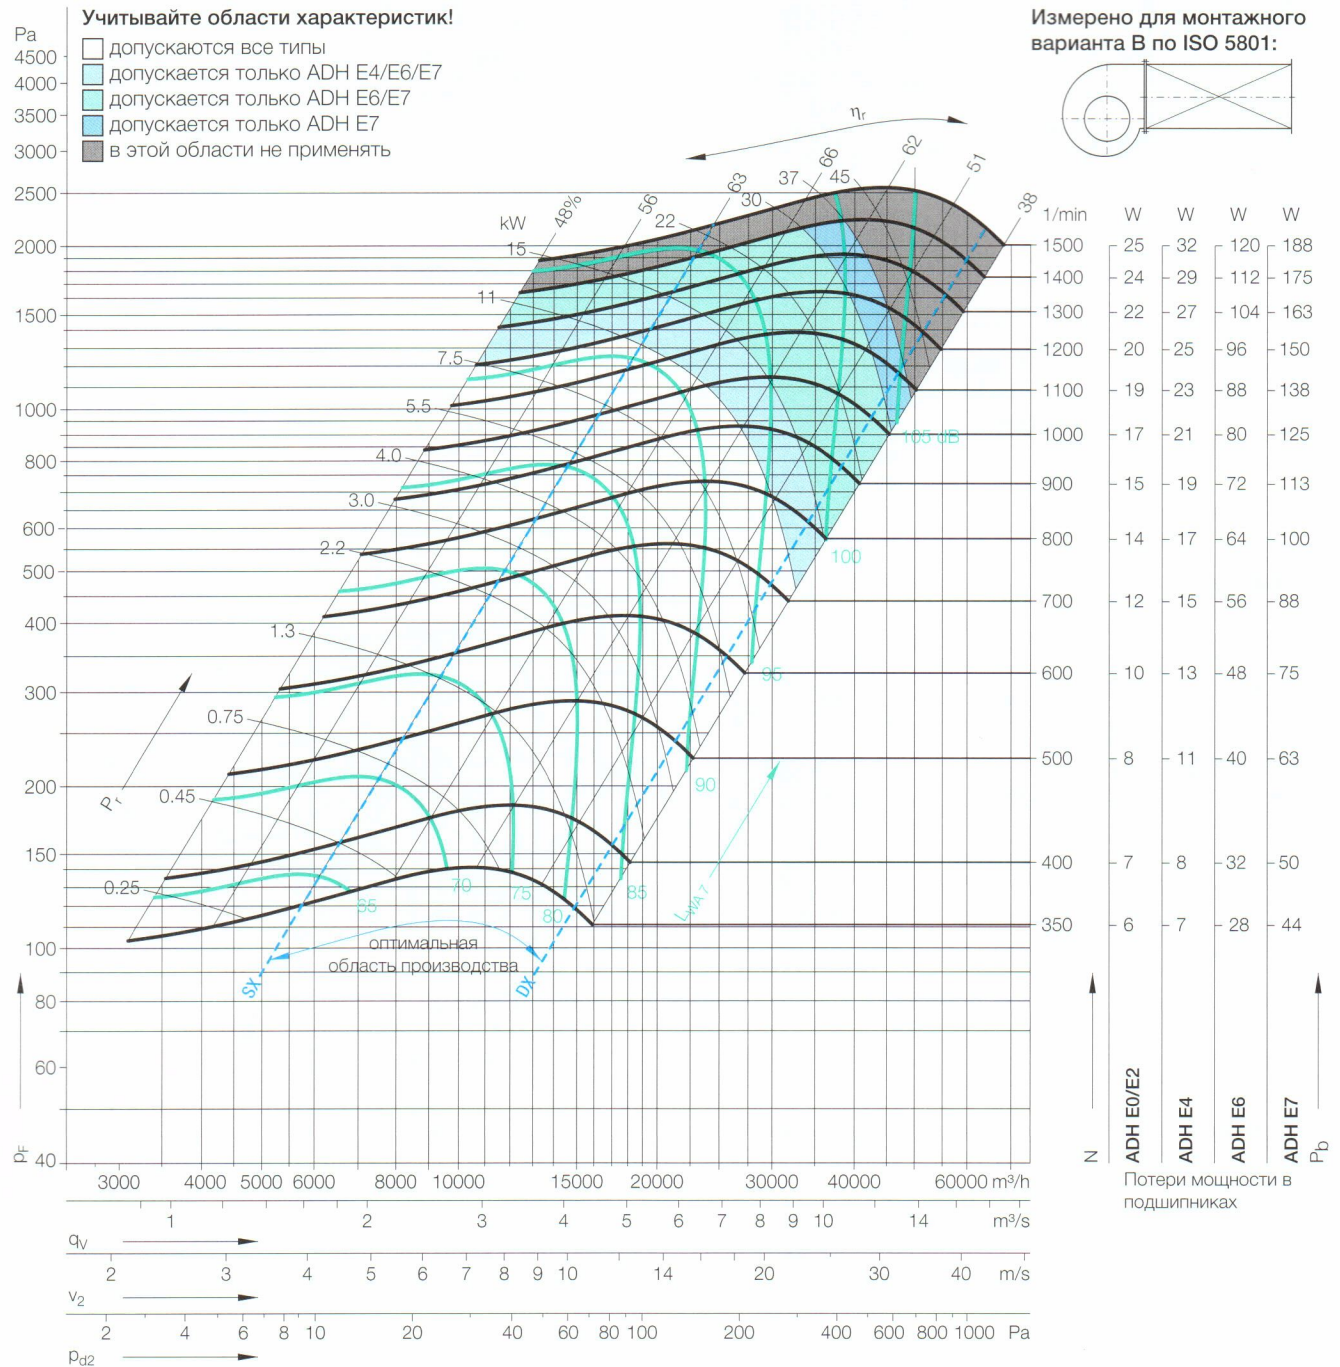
Учитывайте области характеристик!
допускаются все типы
допускается только ADH E4/E6/E7
допускается только ADH E6/E7
допускается только ADH E7
в этой области не применять

Измерено для монтажного варианта B по ISO 5801:

Pa
4500
4000
3500
3000
2500
2000
1500
1000
800
600
500
400
300
200
150
100
80
60
40
$p_F$

$\eta_r$
kW 48% 56 63 66 62 51 38
22 30 37 45
15
11
7.5
5.5
4.0
3.0
2.2
1.3
0.75
0.45
0.25
$p_r$

105 dB
100
95
90
85
80
75
70
65
$L_{WA7}$

оптимальная область производства
SX
DX

| 1/min | W | W | W | W |
|---|---|---|---|---|
| 1500 | 25 | 32 | 120 | 188 |
| 1400 | 24 | 29 | 112 | 175 |
| 1300 | 22 | 27 | 104 | 163 |
| 1200 | 20 | 25 | 96 | 150 |
| 1100 | 19 | 23 | 88 | 138 |
| 1000 | 17 | 21 | 80 | 125 |
| 900 | 15 | 19 | 72 | 113 |
| 800 | 14 | 17 | 64 | 100 |
| 700 | 12 | 15 | 56 | 88 |
| 600 | 10 | 13 | 48 | 75 |
| 500 | 8 | 11 | 40 | 63 |
| 400 | 7 | 8 | 32 | 50 |
| 350 | 6 | 7 | 28 | 44 |

N ADH E0/E2 ADH E4 ADH E6 ADH E7 $P_b$
Потери мощности в подшипниках

3000 4000 5000 6000 8000 10000 15000 20000 30000 40000 60000 m³/h
1 2 3 4 5 6 7 8 9 10 14 m³/s
$q_V$
2 3 4 5 6 7 8 9 10 14 20 30 40 m/s
$v_2$
2 4 6 8 10 20 40 60 80 100 200 400 600 800 1000 Pa
$p_{d2}$